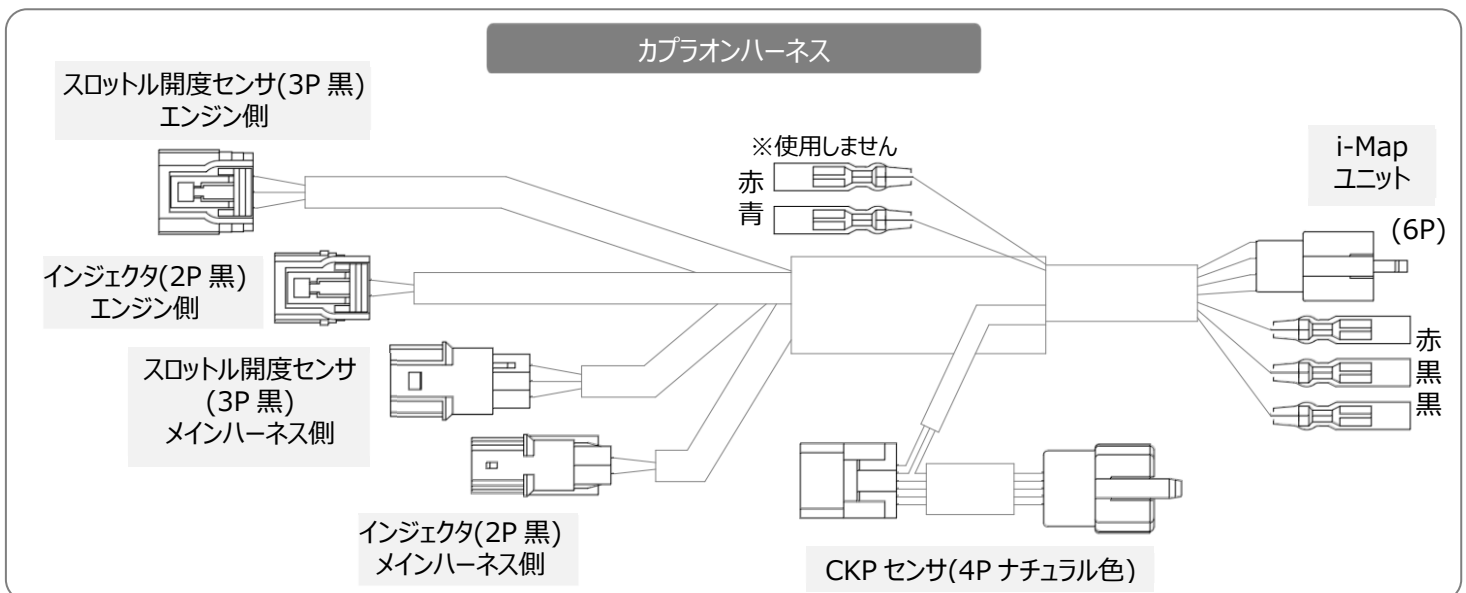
カプラオンハーネス

スロットル開度センサ(3P 黒)
エンジン側

インジェクタ(2P 黒)
エンジン側

スロットル開度センサ
(3P 黒)
メインハーネス側

インジェクタ(2P 黒)
メインハーネス側

※使用しません
赤
青

CKP センサ(4P ナチュラル色)

i-Map
ユニット

(6P)

赤
黒
黒